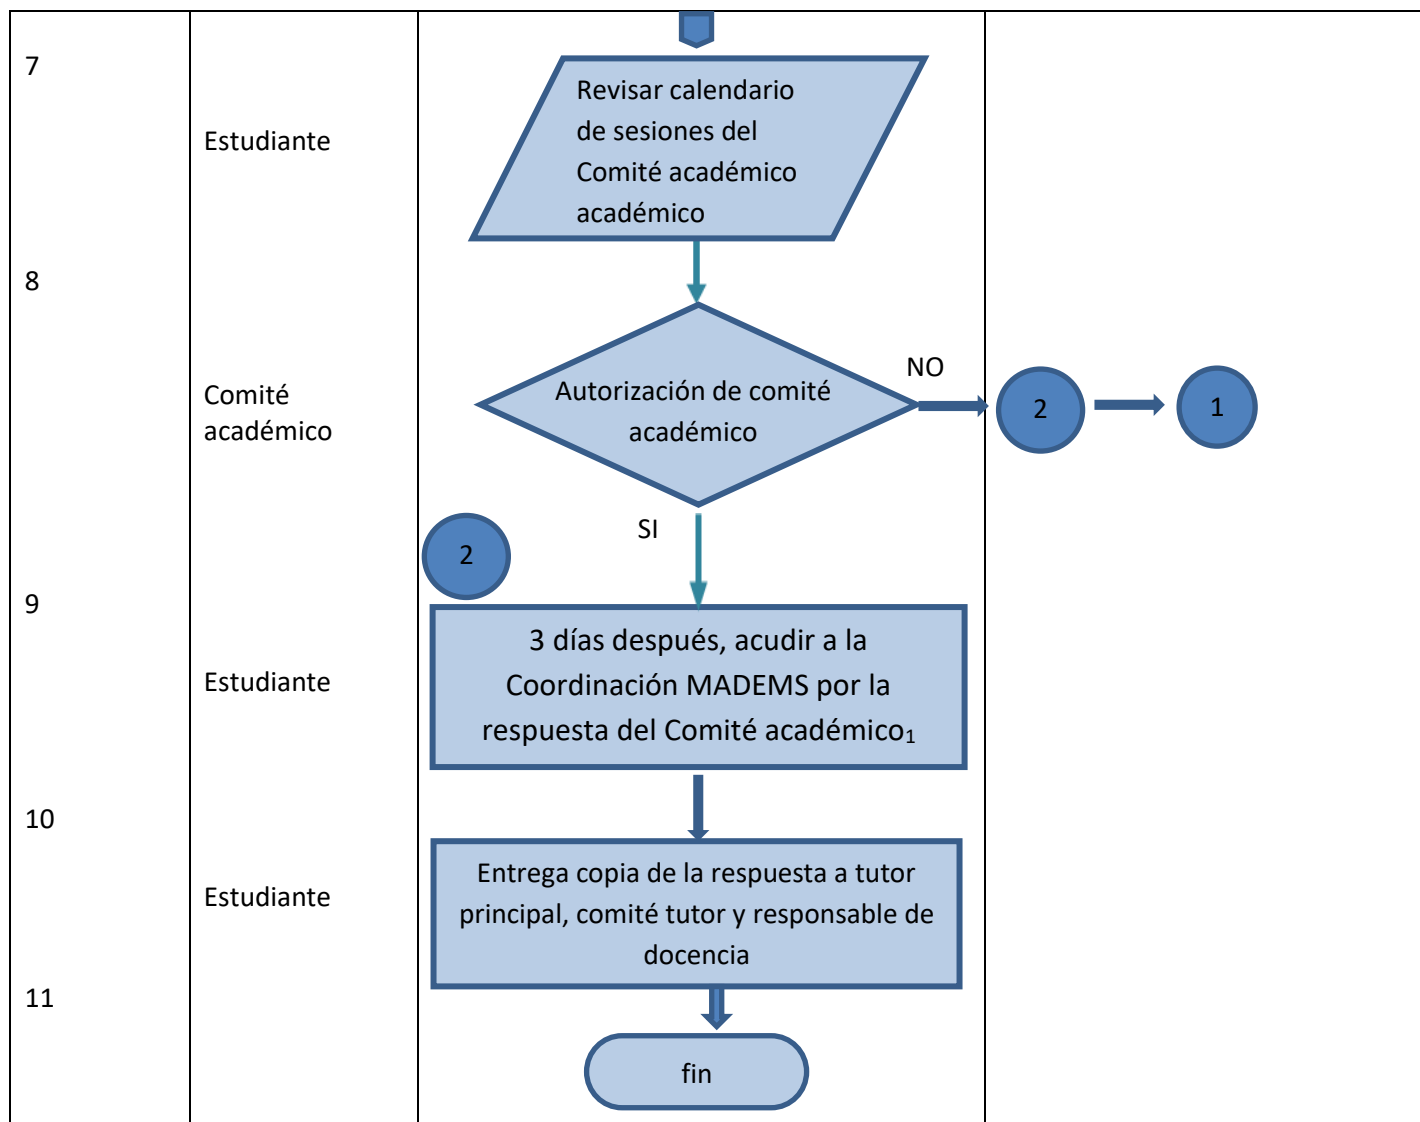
7

Estudiante

Revisar calendario de sesiones del Comité académico académico

8

Comité académico

Autorización de comité académico

NO

2

1

SI

2

9

Estudiante

3 días después, acudir a la Coordinación MADEMS por la respuesta del Comité académico$_1$

10

Estudiante

Entrega copia de la respuesta a tutor principal, comité tutor y responsable de docencia

11

fin